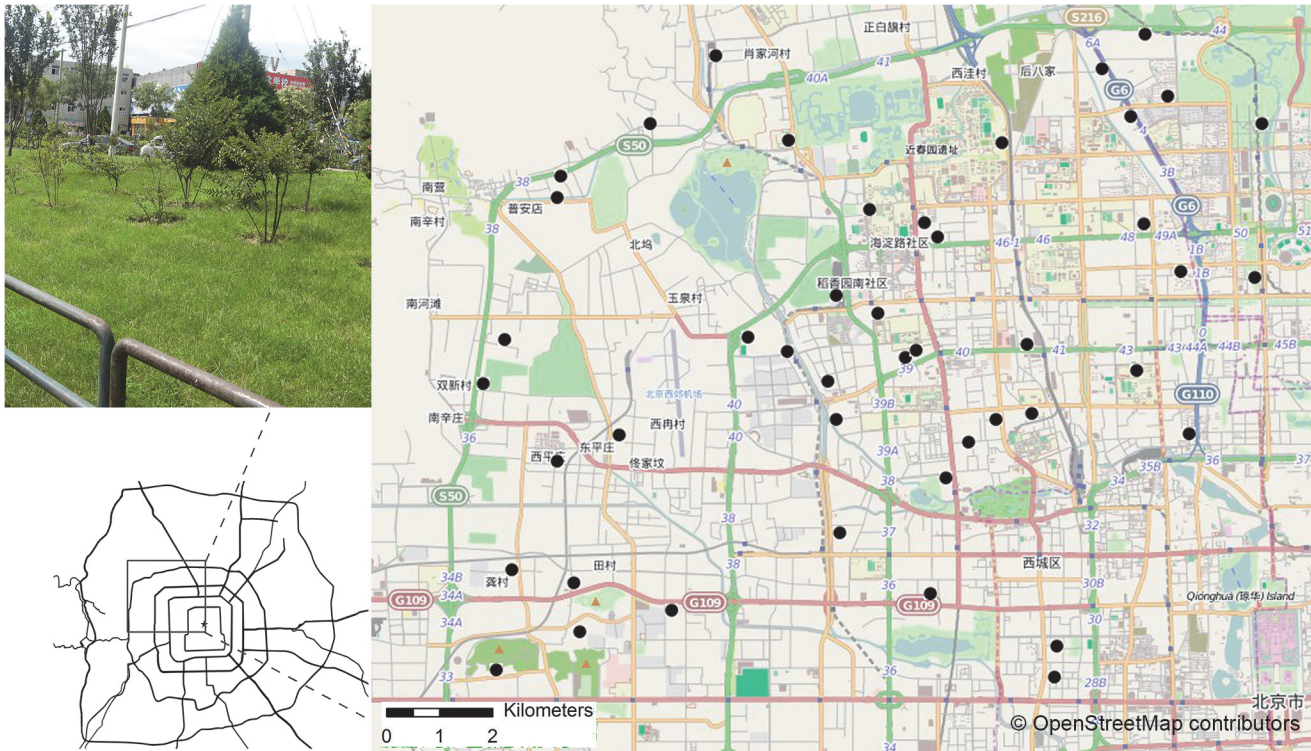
肖家河村
正白旗村
S216
6A
44
40A
41
西洼村
后八家
G6
S50
近春园遗址
3B
南营
38
南辛村
普安店
38
G6
48
49A
50
51
海淀路社区
46-1
46
北坞
1B
1B
稻香园南社区
玉泉村
南河滩
0
44A
44B
45B
41
43
43
40
39
双新村
北京西郊机场
G110
南辛庄
39B
40
西冉村
36
40
东平庄
西平庄
39A
佟家坟
35B
36
38
34
S50
32
38
37
西城区
田村
34B
G109
36
30B
G109
34A
G109
Qionghua (琼华) Island
34A
30
33
36
28B
北京市
Kilometers
0 1 2
© OpenStreetMap contributors